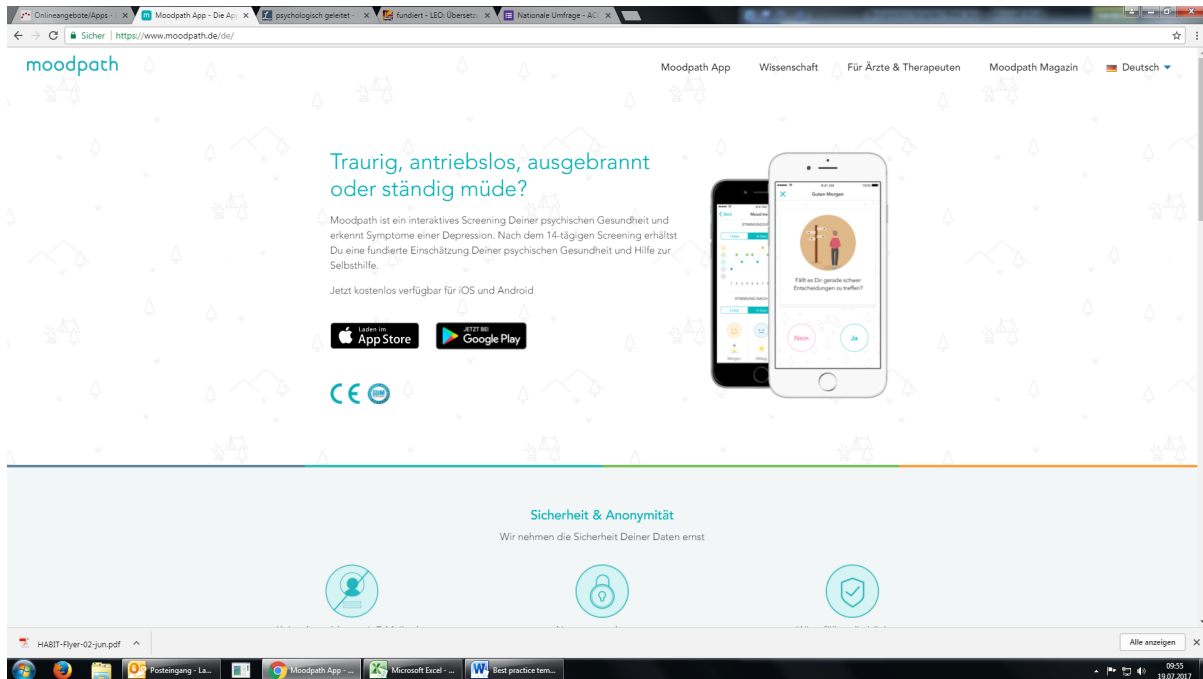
Onlineangebote/Apps - | Moodpath App - Die Ap | psychologisch geleitet - | fundiert - LEO: Übersetz | Nationale Umfrage - AO

Sicher | https://www.moodpath.de/de/

moodpath

Moodpath App | Wissenschaft | Für Ärzte & Therapeuten | Moodpath Magazin | Deutsch

Traurig, antriebslos, ausgebrannt oder ständig müde?

Moodpath ist ein interaktives Screening Deiner psychischen Gesundheit und erkennt Symptome einer Depression. Nach dem 14-tägigen Screening erhältst Du eine fundierte Einschätzung Deiner psychischen Gesundheit und Hilfe zur Selbsthilfe.

Jetzt kostenlos verfügbar für iOS und Android

Laden im App Store

JETZT BEI Google Play

CE

Guten Morgen

Fällt es Dir gerade schwer Entscheidungen zu treffen?

Nein

Ja

Sicherheit & Anonymität

Wir nehmen die Sicherheit Deiner Daten ernst

HABIT-Flyer-02-jun.pdf

Alle anzeigen

Posteingang - La...

Moodpath App - ...

Microsoft Excel - ...

Best practice tem...

09:55
19.07.2017